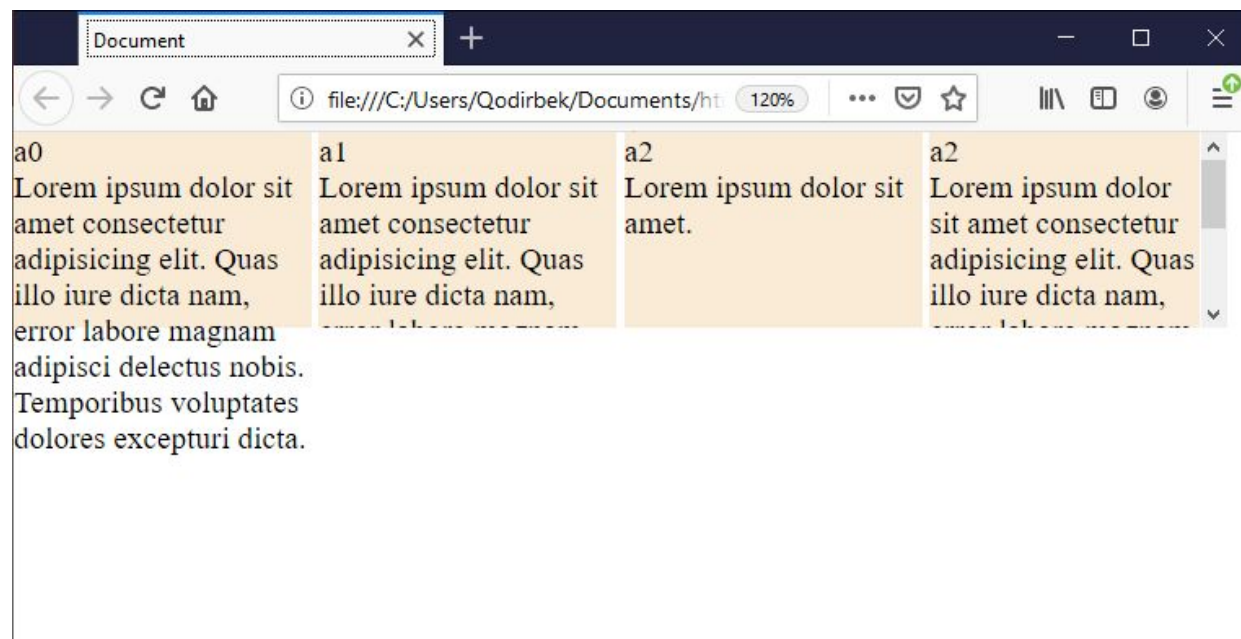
Document

file:///C:/Users/Qodirbek/Documents/ht 120%

a0
Lorem ipsum dolor sit amet consectetur adipisicing elit. Quas illo iure dicta nam, error labore magnam adipisci delectus nobis. Temporibus voluptates dolores excepturi dicta.

a1
Lorem ipsum dolor sit amet consectetur adipisicing elit. Quas illo iure dicta nam, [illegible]

a2
Lorem ipsum dolor sit amet.

a2
Lorem ipsum dolor sit amet consectetur adipisicing elit. Quas illo iure dicta nam, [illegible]